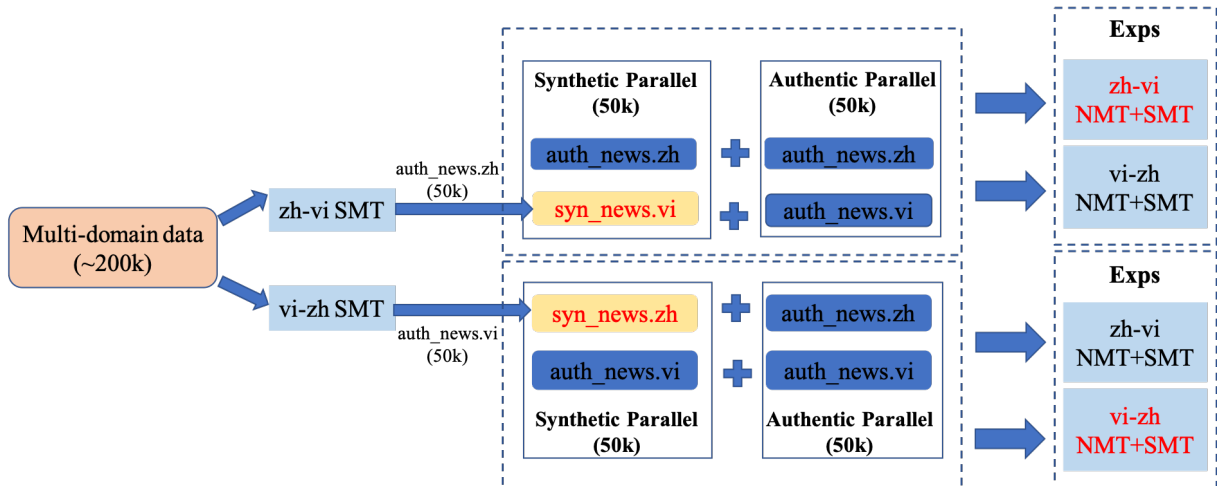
Multi-domain data (~200k)

zh-vi SMT

auth_news.zh (50k)

vi-zh SMT

auth_news.vi (50k)

Synthetic Parallel (50k)

auth_news.zh

syn_news.vi

Authentic Parallel (50k)

auth_news.zh

auth_news.vi

syn_news.zh

auth_news.vi

Synthetic Parallel (50k)

auth_news.zh

auth_news.vi

Authentic Parallel (50k)

Exps

zh-vi NMT+SMT

vi-zh NMT+SMT

Exps

zh-vi NMT+SMT

vi-zh NMT+SMT